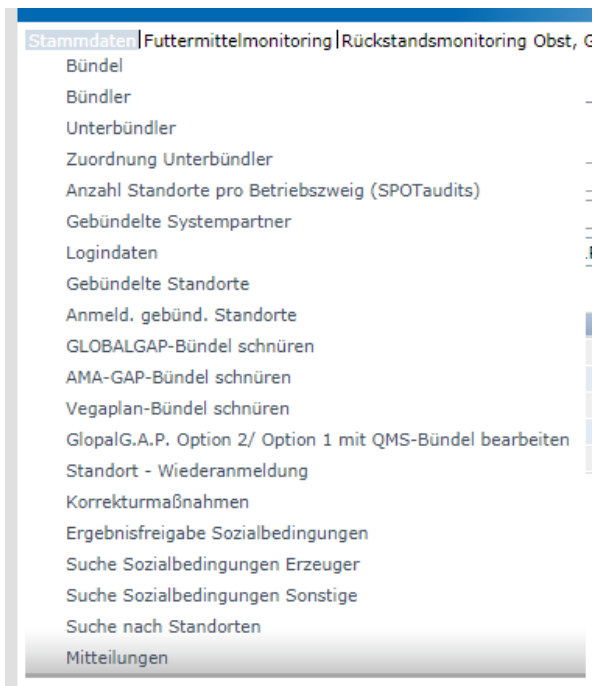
Stammdaten | Futtermittelmonitoring | Rückstandsmonitoring Obst, G

Bündel
Bündler
Unterbündler
Zuordnung Unterbündler
Anzahl Standorte pro Betriebszweig (SPOTaudits)
Gebündelte Systempartner
Logindaten
Gebündelte Standorte
Anmeld. gebünd. Standorte
GLOBALGAP-Bündel schnüren
AMA-GAP-Bündel schnüren
Vegaplan-Bündel schnüren
GlopalG.A.P. Option 2/ Option 1 mit QMS-Bündel bearbeiten
Standort - Wiederanmeldung
Korrekturmaßnahmen
Ergebnisfreigabe Sozialbedingungen
Suche Sozialbedingungen Erzeuger
Suche Sozialbedingungen Sonstige
Suche nach Standorten
Mitteilungen